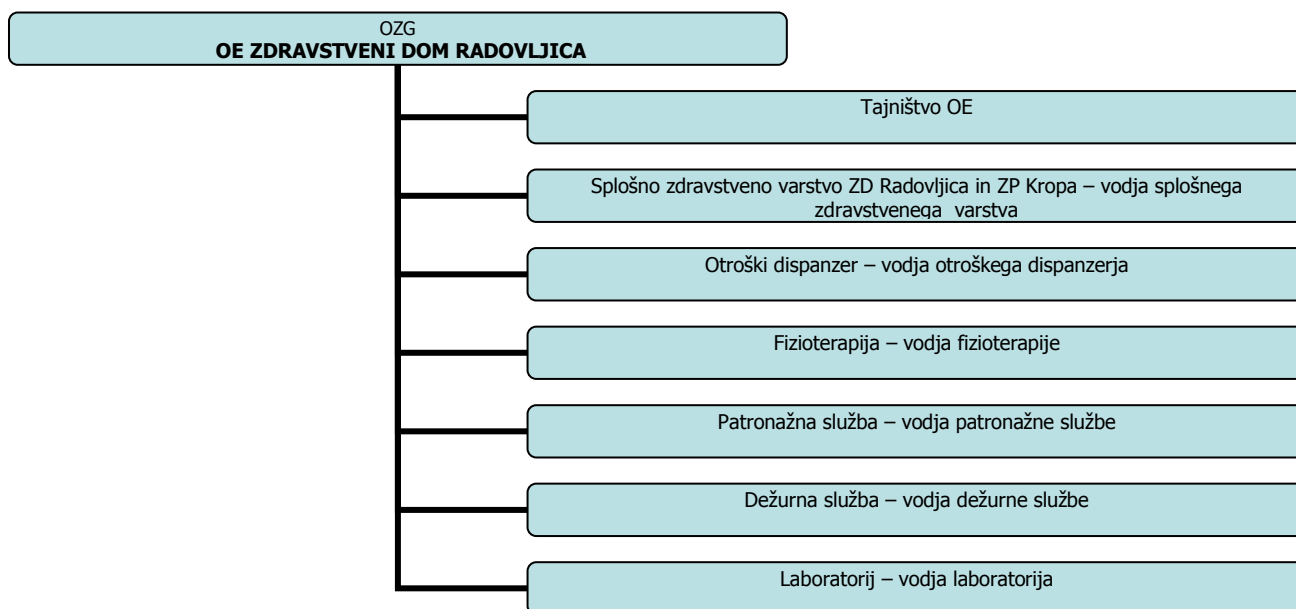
OZG
**OE ZDRAVSTVENI DOM RADOVLJICA**

Tajništvo OE

Splošno zdravstveno varstvo ZD Radovljica in ZP Kropa – vodja splošnega zdravstvenega varstva

Otroški dispanzer – vodja otroškega dispanzerja

Fizioterapija – vodja fizioterapije

Patronažna služba – vodja patronažne službe

Dežurna služba – vodja dežurne službe

Laboratorij – vodja laboratorija